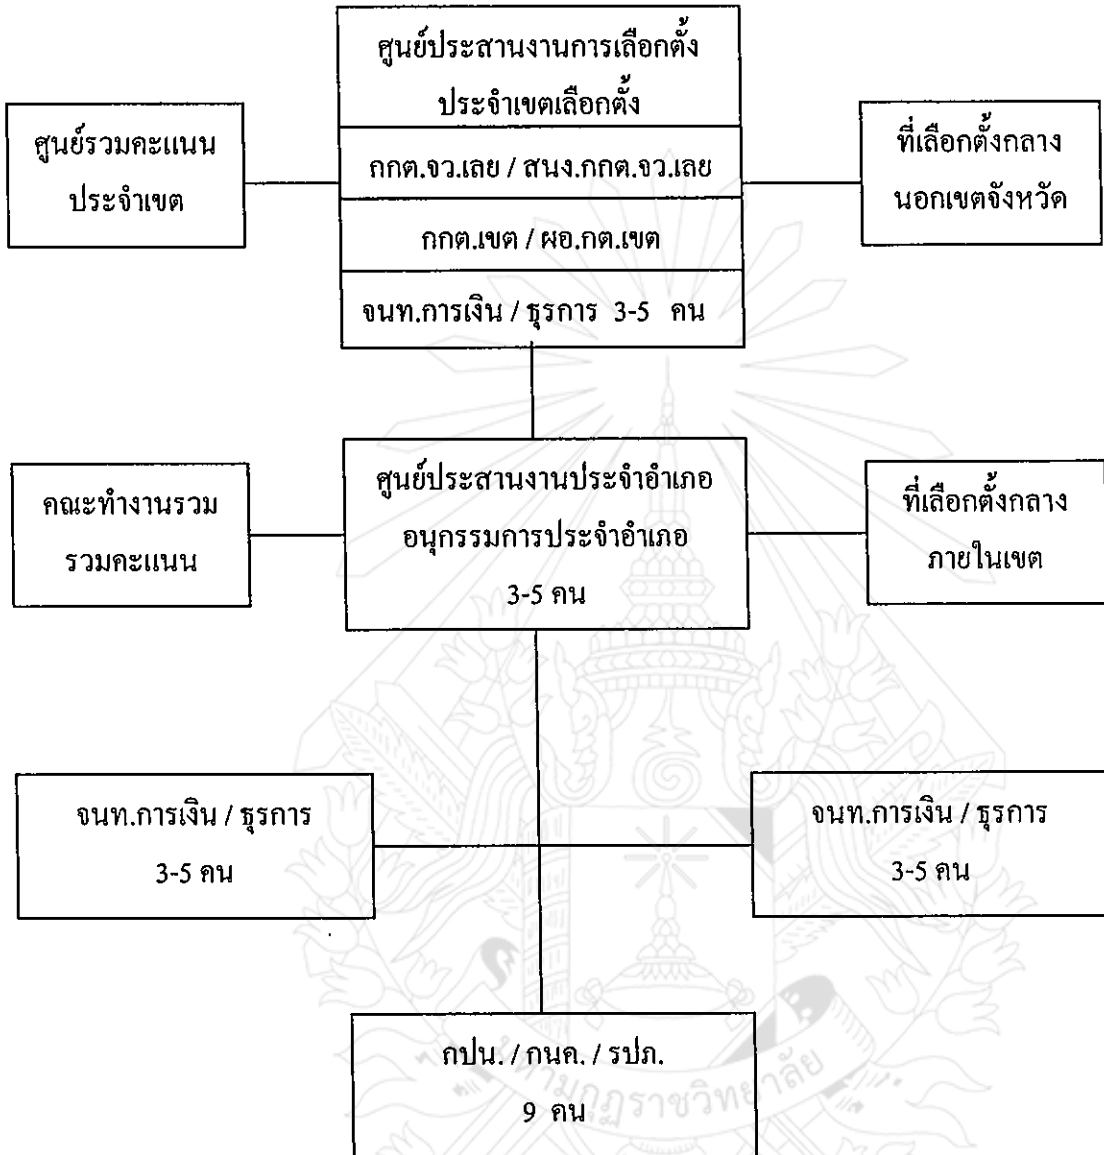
ศูนย์ประสานงานการเลือกตั้ง ประจำเขตเลือกตั้ง

กกต.จว.เลย / สนง.กกต.จว.เลย

กกต.เขต / ผอ.กต.เขต

จนท.การเงิน / ธุรการ 3-5 คน

ศูนย์รวมคะแนน ประจำเขต

ที่เลือกตั้งกลาง นอกเขตจังหวัด

คณะทำงานรวม รวมคะแนน

ศูนย์ประสานงานประจำอำเภอ อนุกรรมการประจำอำเภอ 3-5 คน

ที่เลือกตั้งกลาง ภายในเขต

จนท.การเงิน / ธุรการ 3-5 คน

จนท.การเงิน / ธุรการ 3-5 คน

กปน. / กนค. / รปภ. 9 คน

มหาวิทยาลัยราชภัฏ